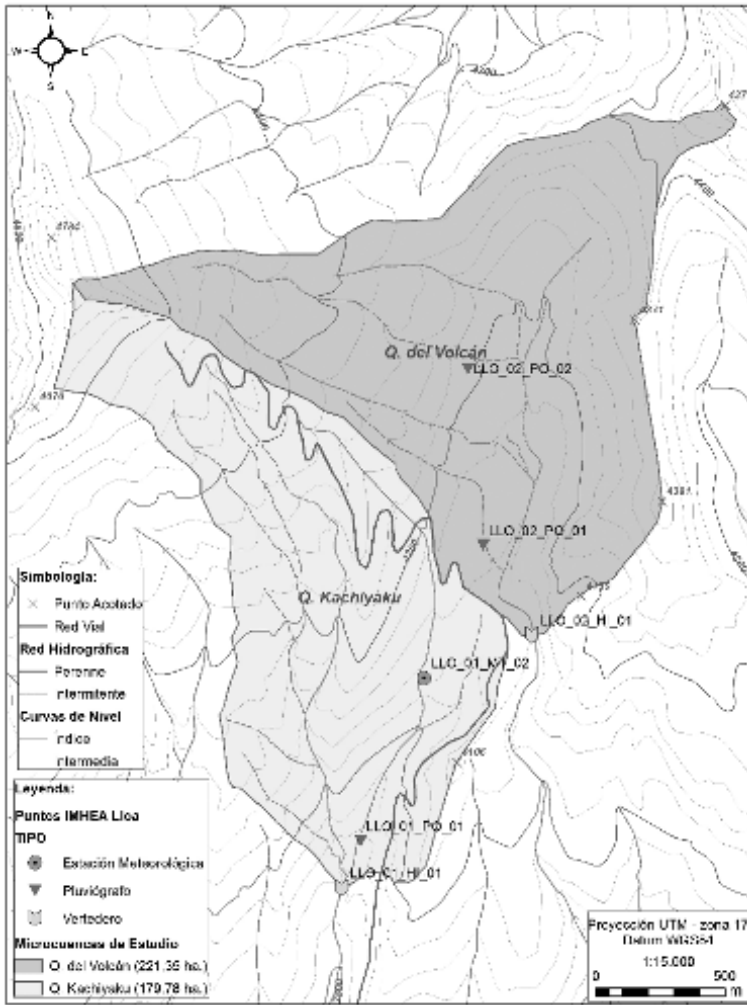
N
W
E
S
4300
4276
4400
4740
4576
4301
Q. del Volcán
LLO_02_PO_02
LLO_02_PO_01
4175
LLO_02_H_01
Q. Kachiyaku
LLO_01_M_02
4100
LLO_01_PO_01
LLO_01_HI_01

Simbología:
Punto Acotado
Red Vial
Red Hidrográfica
Perenne
Intermitente
Curvas de Nivel
Indice
Intermedia

Leyenda:
Puntos IMHEA Lloa
TIPO
Estación Meteorológica
Pluviógrafo
Vertedero
Microcuencas de Estudio
Q. del Volcán (221.35 ha.)
Q. Kachiyaku (179.78 ha.)

Proyección UTM - zona 17
Datum WGS84
1:15.000
0
500
m